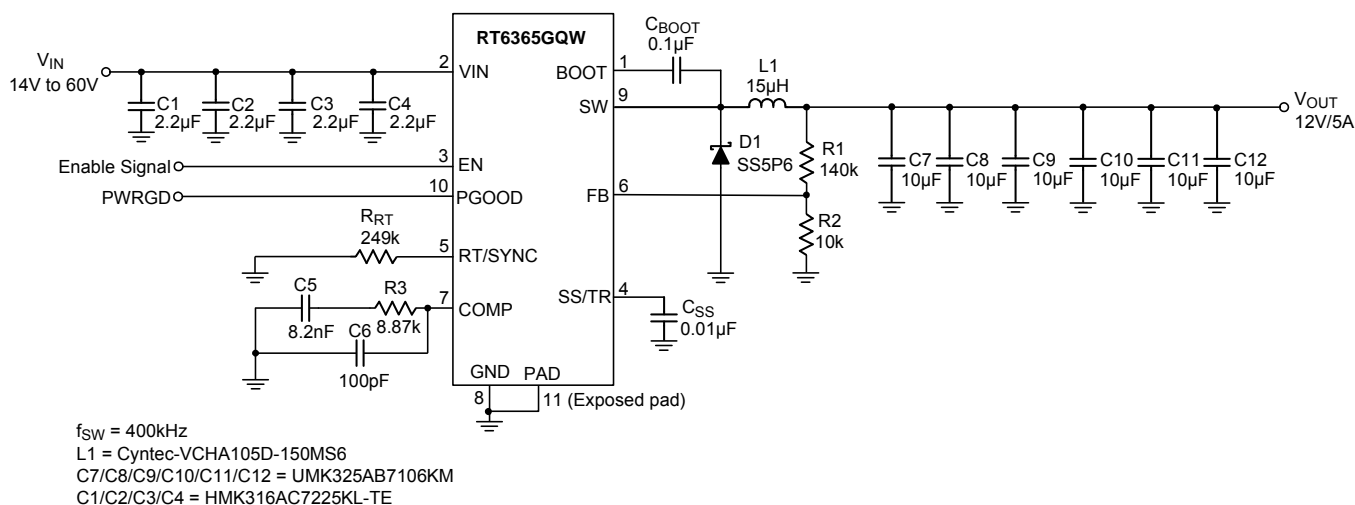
$V_{IN}$
14V to 60V

C1 2.2µF
C2 2.2µF
C3 2.2µF
C4 2.2µF

Enable Signal
PWRGD

RT6365GQW
2 VIN
3 EN
10 PGOOD
5 RT/SYNC
7 COMP
GND PAD
8
11 (Exposed pad)
1 BOOT
9 SW
6 FB
4 SS/TR

$R_{RT}$
249k

C5
8.2nF
R3
8.87k
C6
100pF

$C_{BOOT}$
0.1µF

L1
15µH

D1
SS5P6

R1
140k

R2
10k

$C_{SS}$
0.01µF

C7 10µF
C8 10µF
C9 10µF
C10 10µF
C11 10µF
C12 10µF

$V_{OUT}$
12V/5A

$f_{SW}$ = 400kHz
L1 = Cyntec-VCHA105D-150MS6
C7/C8/C9/C10/C11/C12 = UMK325AB7106KM
C1/C2/C3/C4 = HMK316AC7225KL-TE